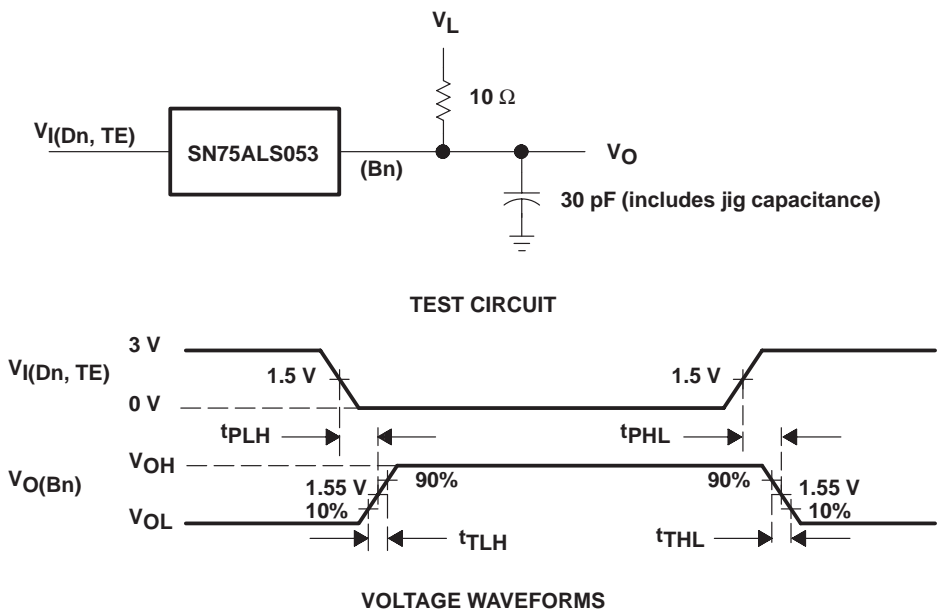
$V_L$

10 Ω

$V_{I(Dn, TE)}$

SN75ALS053

(Bn)

$V_O$

30 pF (includes jig capacitance)

TEST CIRCUIT

3 V

$V_{I(Dn, TE)}$

1.5 V

1.5 V

0 V

$t_{PLH}$

$t_{PHL}$

$V_{OH}$

$V_{O(Bn)}$

90%

90%

1.55 V

1.55 V

$V_{OL}$

10%

10%

$t_{TLH}$

$t_{THL}$

VOLTAGE WAVEFORMS